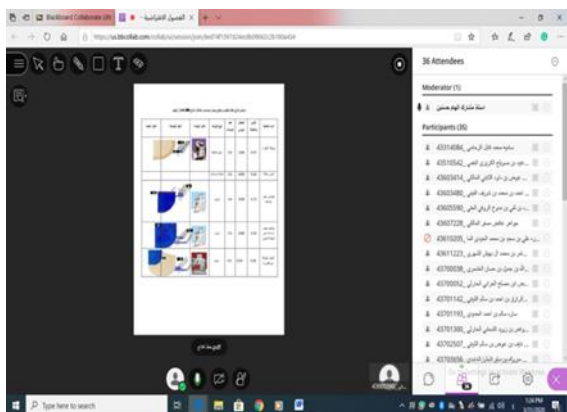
Blackboard Collaborate Ultr
الفصول الافتراضية

https://us.bbcollab.com/collab/ui/session/join/

36 Attendees

Moderator (1)

استاذ مشاركة الهام حسين

Participants (35)

43314084 ساميه محمد خلف الرحامي
43510542 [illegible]
43603414 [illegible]
43603480 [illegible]
43605590 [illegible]
43607228 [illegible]
43610205 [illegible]
43611223 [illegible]
43700038 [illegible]
43700052 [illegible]
43701142 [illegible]
43701193 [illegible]
43701300 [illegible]
43702507 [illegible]
43703036 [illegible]

Type here to search